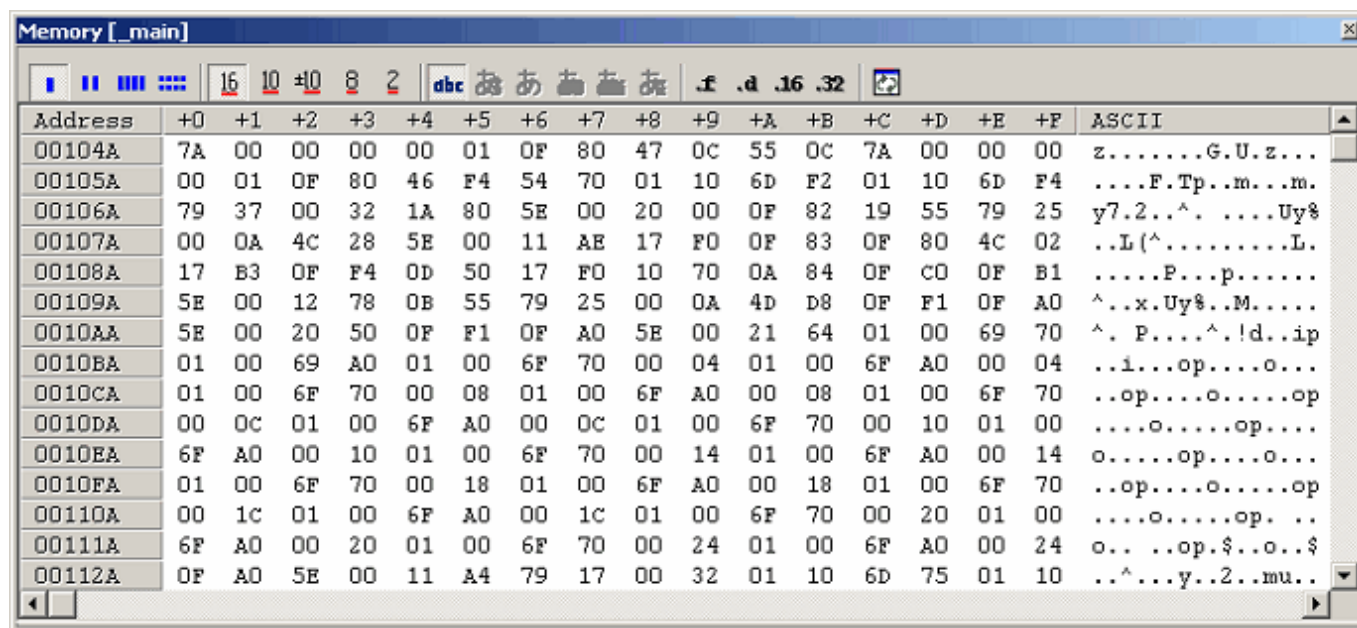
Memory [_main]

16 10 ±10 8 2 dbc あ あ あ あ あ .f .d .16 .32

| Address | +0 | +1 | +2 | +3 | +4 | +5 | +6 | +7 | +8 | +9 | +A | +B | +C | +D | +E | +F | ASCII |
|---|---|---|---|---|---|---|---|---|---|---|---|---|---|---|---|---|---|
| 00104A | 7A | 00 | 00 | 00 | 00 | 01 | 0F | 80 | 47 | 0C | 55 | 0C | 7A | 00 | 00 | 00 | z.......G.U.z... |
| 00105A | 00 | 01 | 0F | 80 | 46 | F4 | 54 | 70 | 01 | 10 | 6D | F2 | 01 | 10 | 6D | F4 | ....F.Tp..m...m. |
| 00106A | 79 | 37 | 00 | 32 | 1A | 80 | 5E | 00 | 20 | 00 | 0F | 82 | 19 | 55 | 79 | 25 | y7.2..^. ....Uy% |
| 00107A | 00 | 0A | 4C | 28 | 5E | 00 | 11 | AE | 17 | F0 | 0F | 83 | 0F | 80 | 4C | 02 | ..L(^.........L. |
| 00108A | 17 | B3 | 0F | F4 | 0D | 50 | 17 | F0 | 10 | 70 | 0A | 84 | 0F | C0 | 0F | B1 | .....P...p...... |
| 00109A | 5E | 00 | 12 | 78 | 0B | 55 | 79 | 25 | 00 | 0A | 4D | D8 | 0F | F1 | 0F | A0 | ^..x.Uy%..M..... |
| 0010AA | 5E | 00 | 20 | 50 | 0F | F1 | 0F | A0 | 5E | 00 | 21 | 64 | 01 | 00 | 69 | 70 | ^. P....^.!d..ip |
| 0010BA | 01 | 00 | 69 | A0 | 01 | 00 | 6F | 70 | 00 | 04 | 01 | 00 | 6F | A0 | 00 | 04 | ..i...op....o... |
| 0010CA | 01 | 00 | 6F | 70 | 00 | 08 | 01 | 00 | 6F | A0 | 00 | 08 | 01 | 00 | 6F | 70 | ..op....o.....op |
| 0010DA | 00 | 0C | 01 | 00 | 6F | A0 | 00 | 0C | 01 | 00 | 6F | 70 | 00 | 10 | 01 | 00 | ....o.....op.... |
| 0010EA | 6F | A0 | 00 | 10 | 01 | 00 | 6F | 70 | 00 | 14 | 01 | 00 | 6F | A0 | 00 | 14 | o.....op....o... |
| 0010FA | 01 | 00 | 6F | 70 | 00 | 18 | 01 | 00 | 6F | A0 | 00 | 18 | 01 | 00 | 6F | 70 | ..op....o.....op |
| 00110A | 00 | 1C | 01 | 00 | 6F | A0 | 00 | 1C | 01 | 00 | 6F | 70 | 00 | 20 | 01 | 00 | ....o.....op. .. |
| 00111A | 6F | A0 | 00 | 20 | 01 | 00 | 6F | 70 | 00 | 24 | 01 | 00 | 6F | A0 | 00 | 24 | o.. ..op.$..o..$ |
| 00112A | 0F | A0 | 5E | 00 | 11 | A4 | 79 | 17 | 00 | 32 | 01 | 10 | 6D | 75 | 01 | 10 | ..^...y..2..mu.. |